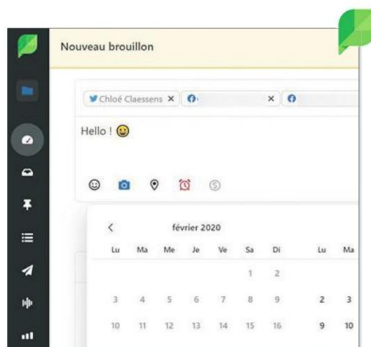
Nouveau brouillon

Chloé Claessens ×
×

Hello ! 😀

<

février 2020

| Lu | Ma | Me | Je | Ve | Sa | Di |
|---|---|---|---|---|---|---|
| | | | | | 1 | 2 |
| 3 | 4 | 5 | 6 | 7 | 8 | 9 |
| 10 | 11 | 12 | 13 | 14 | 15 | 16 |

| Lu | Ma |
|---|---|
| | |
| 2 | 3 |
| 9 | 10 |